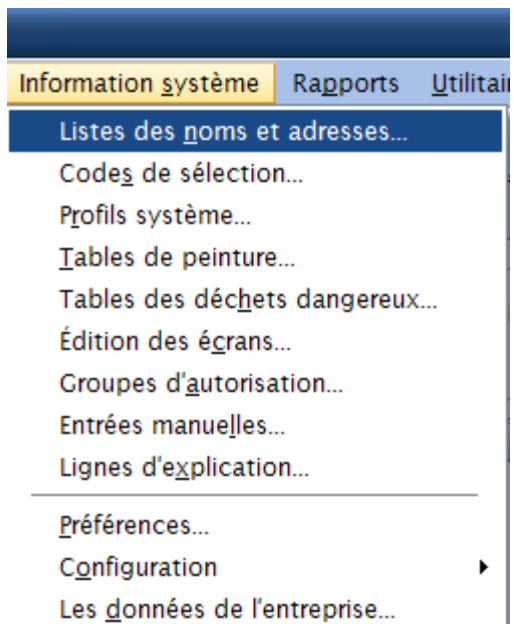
Information système Rapports Utilitai

Listes des noms et adresses...
Codes de sélection...
Profils système...
Tables de peinture...
Tables des déchets dangereux...
Édition des écrans...
Groupes d'autorisation...
Entrées manuelles...
Lignes d'explication...

Préférences...
Configuration
Les données de l'entreprise...